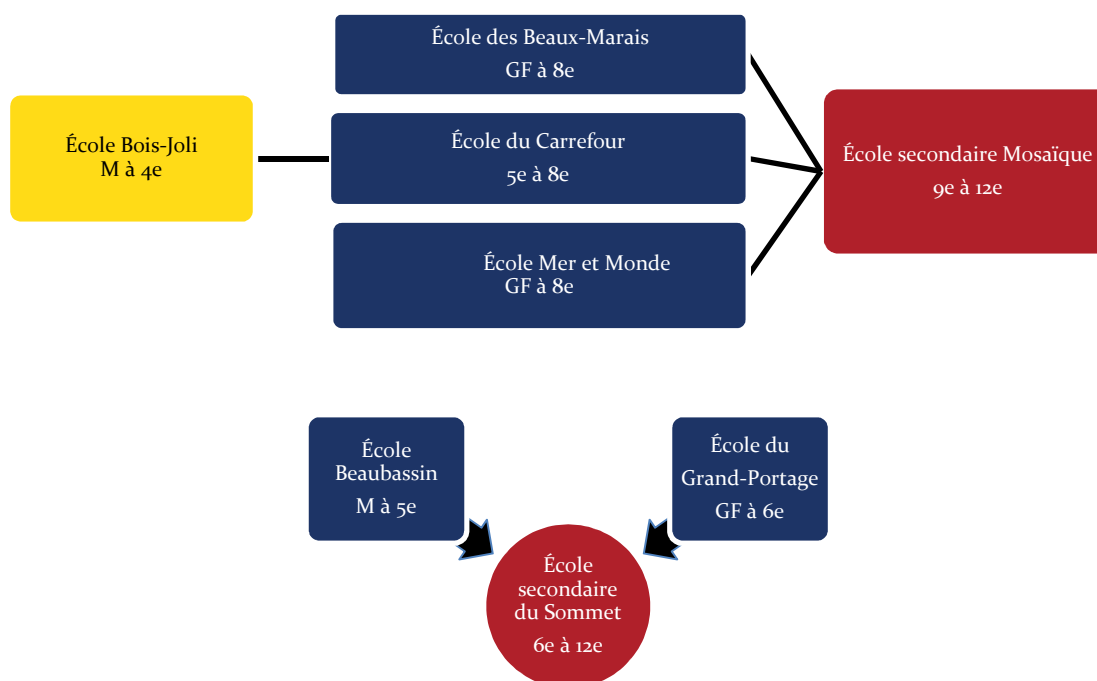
École Bois-Joli
M à 4e

École des Beaux-Marais
GF à 8e

École du Carrefour
5e à 8e

École Mer et Monde
GF à 8e

École secondaire Mosaïque
9e à 12e

École
Beaubassin
M à 5e

École du
Grand-Portage
GF à 6e

École
secondaire
du Sommet
6e à 12e